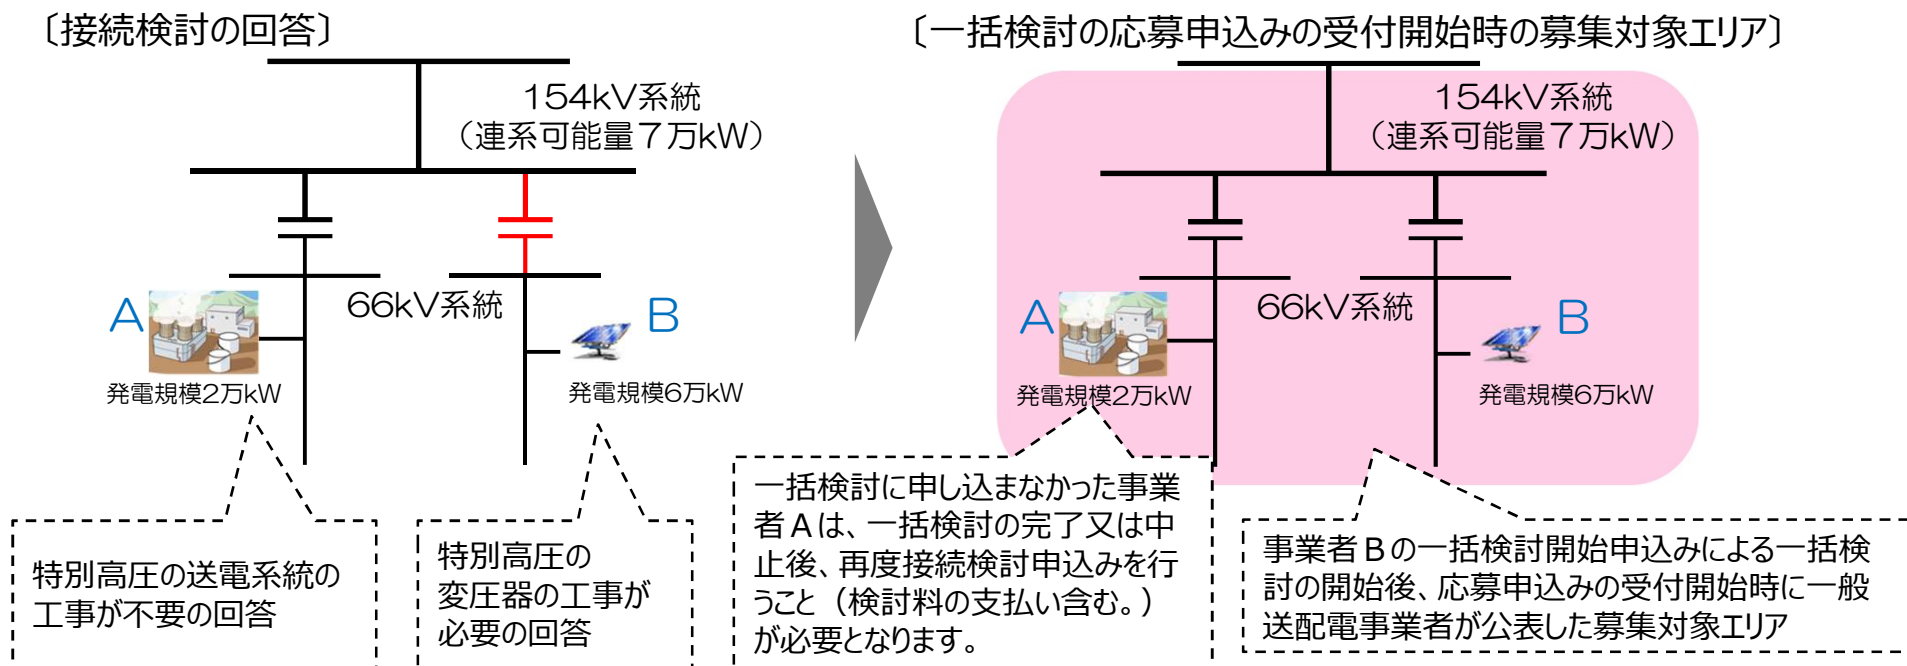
〔接続検討の回答〕

154kV系統
（連系可能量７万kW）

66kV系統

A

発電規模2万kW

B

発電規模6万kW

特別高圧の送電系統の工事が不要の回答

特別高圧の変圧器の工事が必要の回答

〔一括検討の応募申込みの受付開始時の募集対象エリア〕

154kV系統
（連系可能量７万kW）

66kV系統

A

発電規模2万kW

B

発電規模6万kW

一括検討に申し込まなかった事業者Ａは、一括検討の完了又は中止後、再度接続検討申込みを行うこと（検討料の支払い含む。）が必要となります。

事業者Ｂの一括検討開始申込みによる一括検討の開始後、応募申込みの受付開始時に一般送配電事業者が公表した募集対象エリア